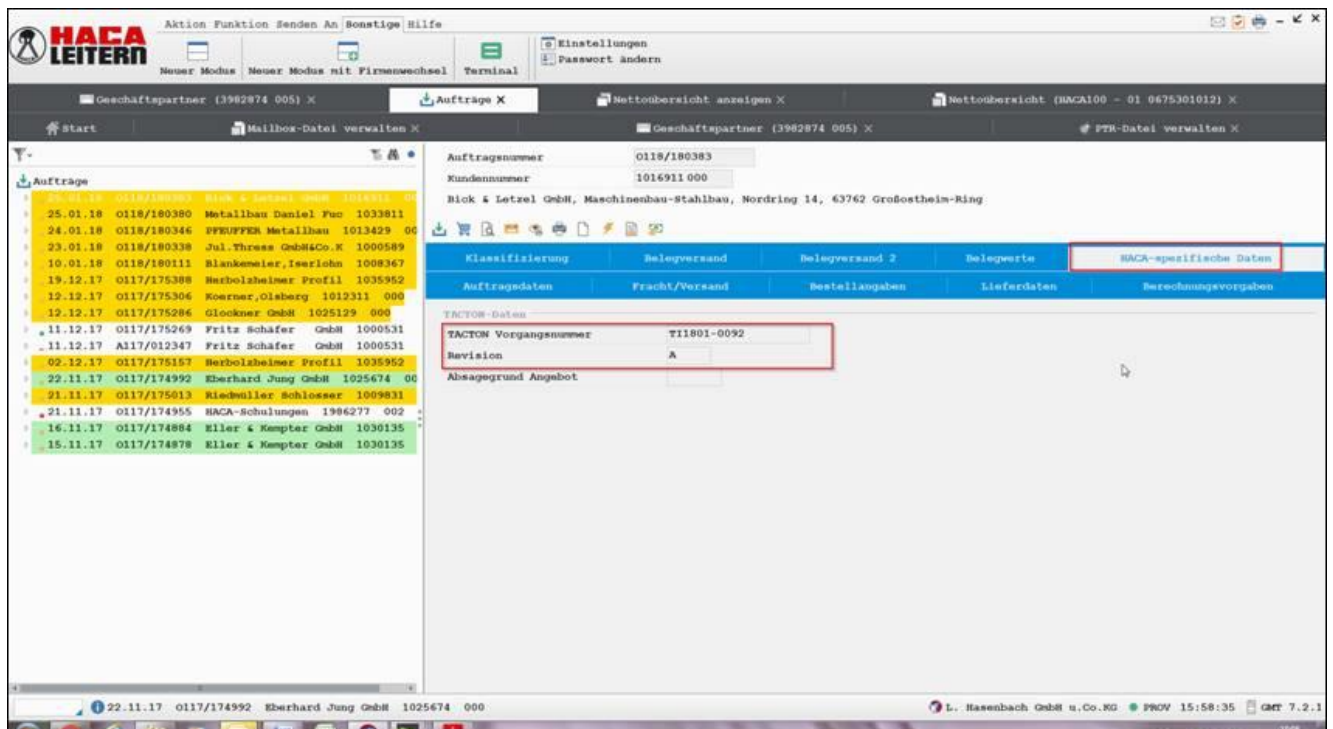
HACA LEITERN

Aktion Funktion Senden An Sonstige Hilfe

Neuer Modus Neuer Modus mit Firmenwechsel Terminal

Einstellungen
Passwort ändern

Geschäftspartner (3982874 005) ×
Aufträge ×
Nettoübersicht anzeigen ×
Nettoübersicht (HACA100 - 01 0675301012) ×

Start
Mailbox-Datei verwalten ×
Geschäftspartner (3982874 005) ×
PTR-Datei verwalten ×

Aufträge
25.01.18 0118/180383 Bick & Letzel GmbH 1016911 00
25.01.18 0118/180380 Metallbau Daniel Fuc 1033811
24.01.18 0118/180346 PFEUFFER Metallbau 1013429 00
23.01.18 0118/180338 Jul.Thress GmbH&Co.K 1000589
10.01.18 0118/180111 Blankemeier,Iserlohn 1008367
19.12.17 0117/175388 Herbolzheimer Profil 1035952
12.12.17 0117/175306 Koerner,Olsberg 1012311 000
12.12.17 0117/175286 Glockner GmbH 1025129 000
11.12.17 0117/175269 Fritz Schäfer GmbH 1000531
11.12.17 A117/012347 Fritz Schäfer GmbH 1000531
02.12.17 0117/175157 Herbolzheimer Profil 1035952
22.11.17 0117/174992 Eberhard Jung GmbH 1025674 00
21.11.17 0117/175013 Riedmüller Schlosser 1009831
21.11.17 0117/174955 HACA-Schulungen 1986277 002
16.11.17 0117/174884 Eller & Kempter GmbH 1030135
15.11.17 0117/174878 Eller & Kempter GmbH 1030135

Auftragsnummer 0118/180383
Kundennummer 1016911 000
Bick & Letzel GmbH, Maschinenbau-Stahlbau, Nordring 14, 63762 Großostheim-Ring

Klassifizierung | Belegversand | Belegversand 2 | Belegwerte | HACA-spezifische Daten
Auftragsdaten | Fracht/Versand | Bestellangaben | Lieferdaten | Berechnungsvorgaben

TACTON-Daten
TACTON Vorgangsnummer TI1801-0092
Revision A
Absagegrund Angebot

22.11.17 0117/174992 Eberhard Jung GmbH 1025674 000
L. Hasenbach GmbH u.Co.KG PROV 15:58:35 GMT 7.2.1